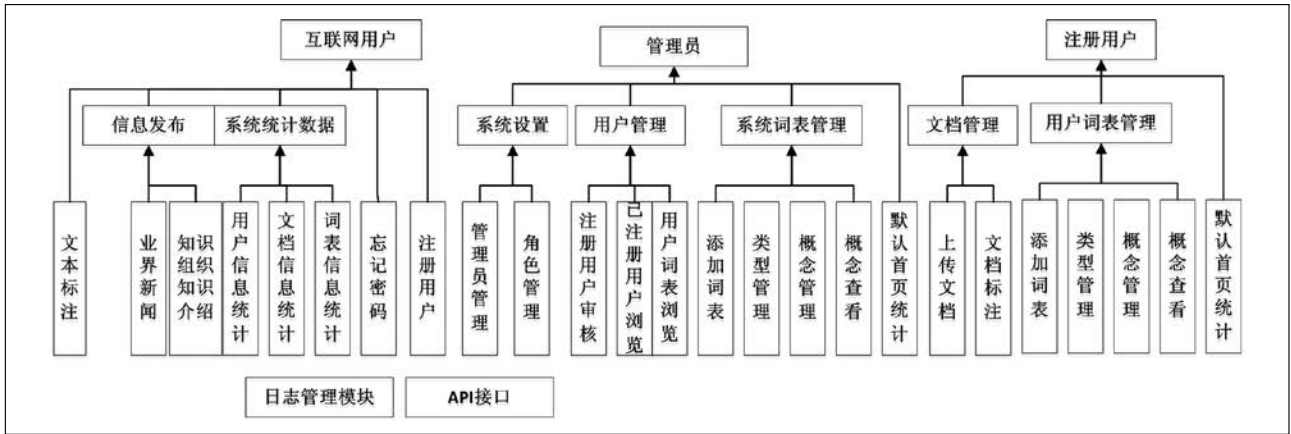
互联网用户

信息发布
系统统计数据

文本标注
业界新闻
知识组织知识介绍
用户信息统计
文档信息统计
词表信息统计
忘记密码
注册用户

管理员

系统设置
用户管理
系统词表管理

管理员管理
角色管理
注册用户审核
已注册用户浏览
用户词表浏览
添加词表
类型管理
概念管理
概念查看
默认首页统计

注册用户

文档管理
用户词表管理

上传文档
文档标注
添加词表
类型管理
概念管理
概念查看
默认首页统计

日志管理模块
API接口